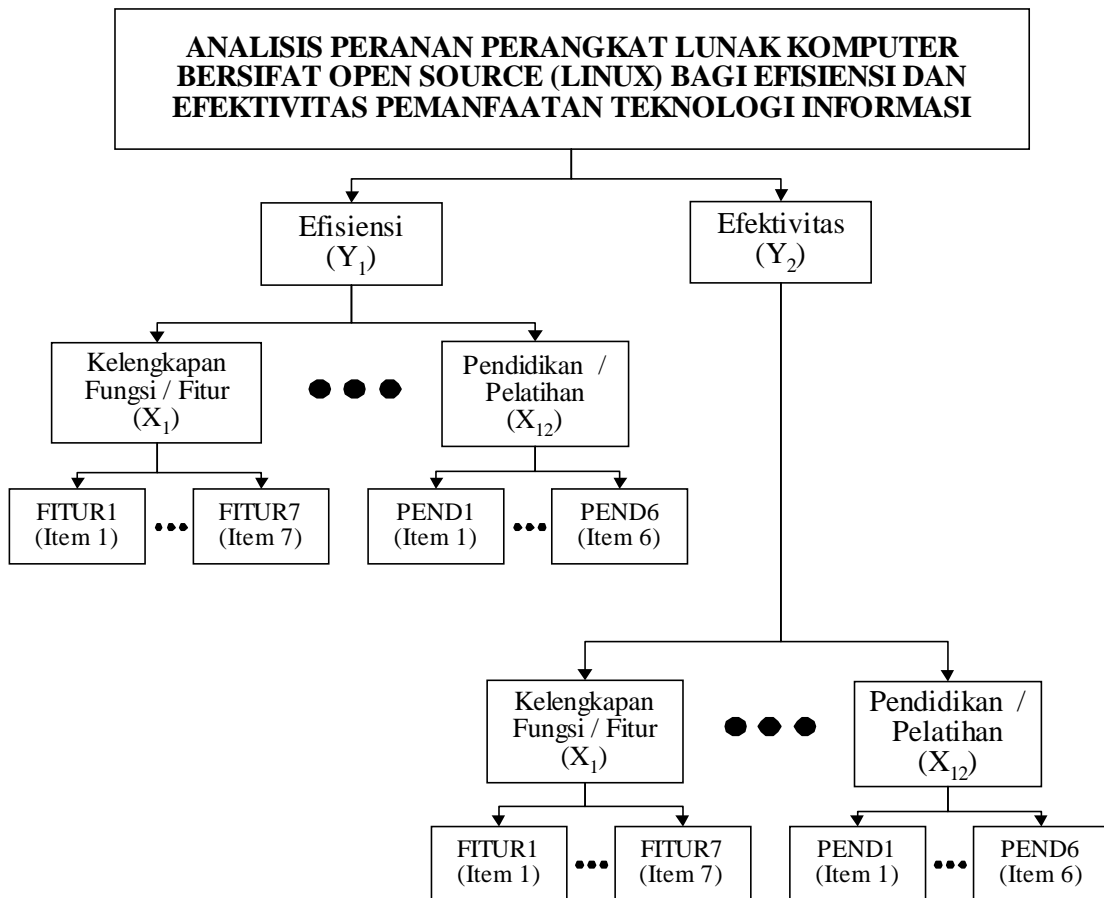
ANALISIS PERANAN PERANGKAT LUNAK KOMPUTER BERSIFAT OPEN SOURCE (LINUX) BAGI EFISIENSI DAN EFEKTIVITAS PEMANFAATAN TEKNOLOGI INFORMASI

Efisiensi ($Y_1$)

Efektivitas ($Y_2$)

Kelengkapan Fungsi / Fitur ($X_1$)

Pendidikan / Pelatihan ($X_{12}$)

FITUR1 (Item 1)

FITUR7 (Item 7)

PEND1 (Item 1)

PEND6 (Item 6)

Kelengkapan Fungsi / Fitur ($X_1$)

Pendidikan / Pelatihan ($X_{12}$)

FITUR1 (Item 1)

FITUR7 (Item 7)

PEND1 (Item 1)

PEND6 (Item 6)